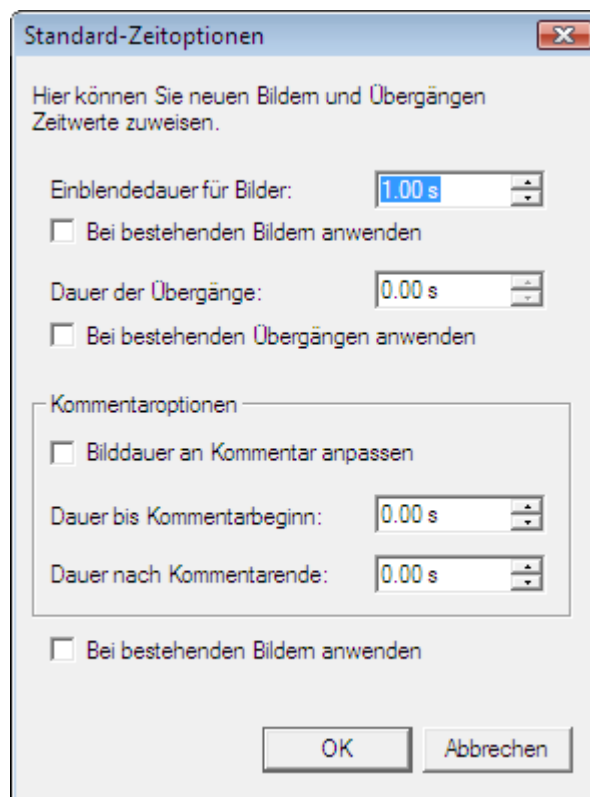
Standard-Zeitoptionen

Hier können Sie neuen Bildern und Übergängen Zeitwerte zuweisen.

Einblendedauer für Bilder: 1.00 s

Bei bestehenden Bildern anwenden

Dauer der Übergänge: 0.00 s

Bei bestehenden Übergängen anwenden

Kommentaroptionen

Bilddauer an Kommentar anpassen

Dauer bis Kommentarbeginn: 0.00 s

Dauer nach Kommentarende: 0.00 s

Bei bestehenden Bildern anwenden

OK

Abbrechen